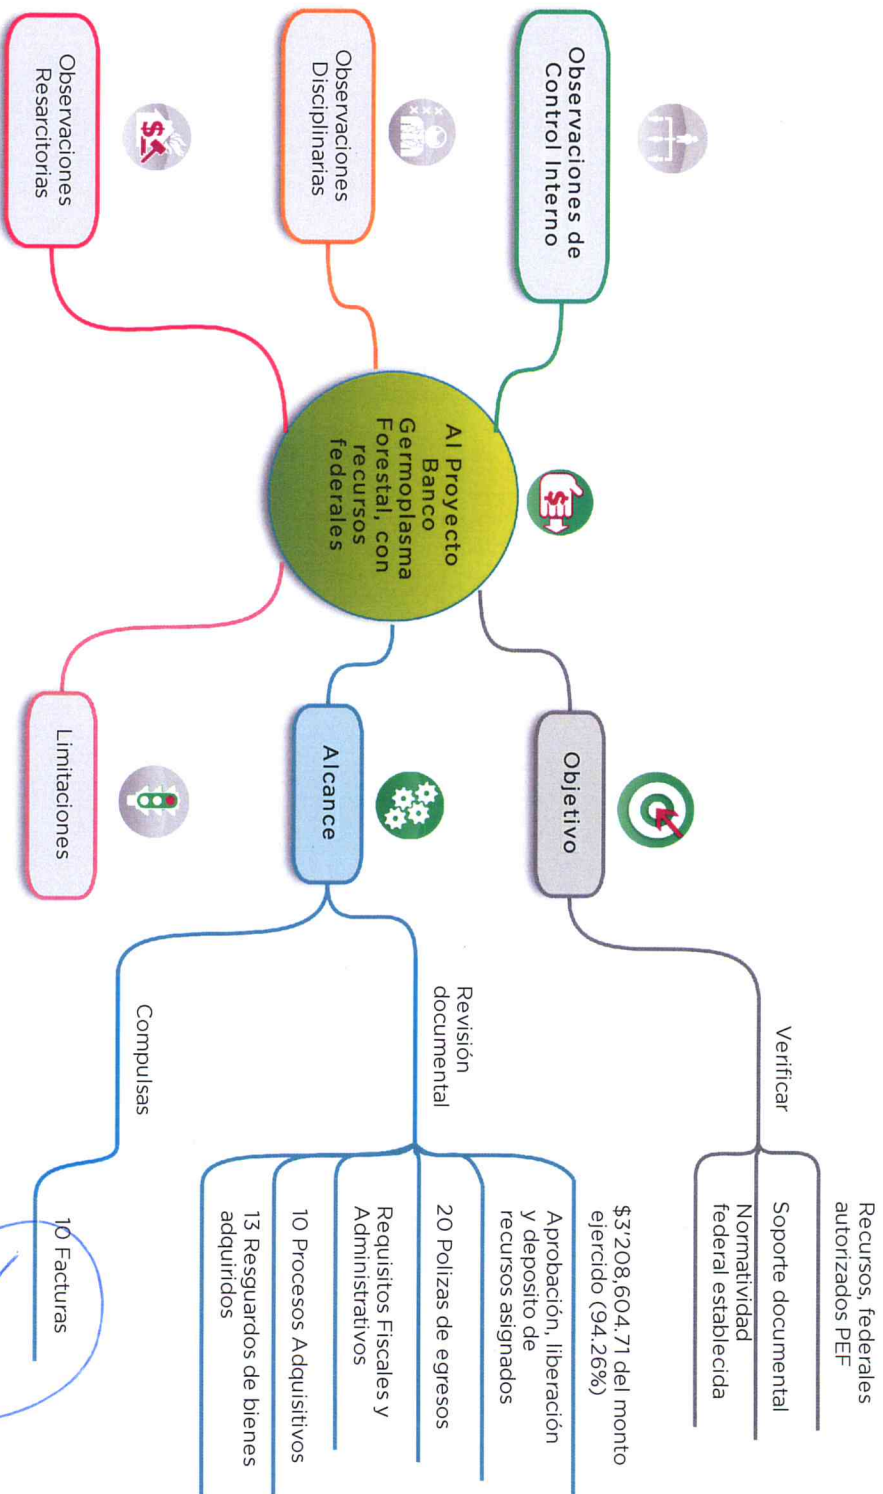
Al Proyecto Banco Germoplasma Forestal, con recursos federales

Observaciones de Control Interno

Observaciones Disciplinarias

Observaciones Resarcitorias

Objetivo

Verificar

Recursos, federales autorizados PEF

Soporte documental

Normatividad federal establecida

Alcance

Revisión documental

$3'208,604.71 del monto ejercido (94.26%)

Aprobación, liberación y deposito de recursos asignados

20 Polizas de egresos

Requisitos Fiscales y Administrativos

10 Procesos Adquisitivos

13 Resguardos de bienes adquiridos

Compulsas

10 Facturas

Limitaciones